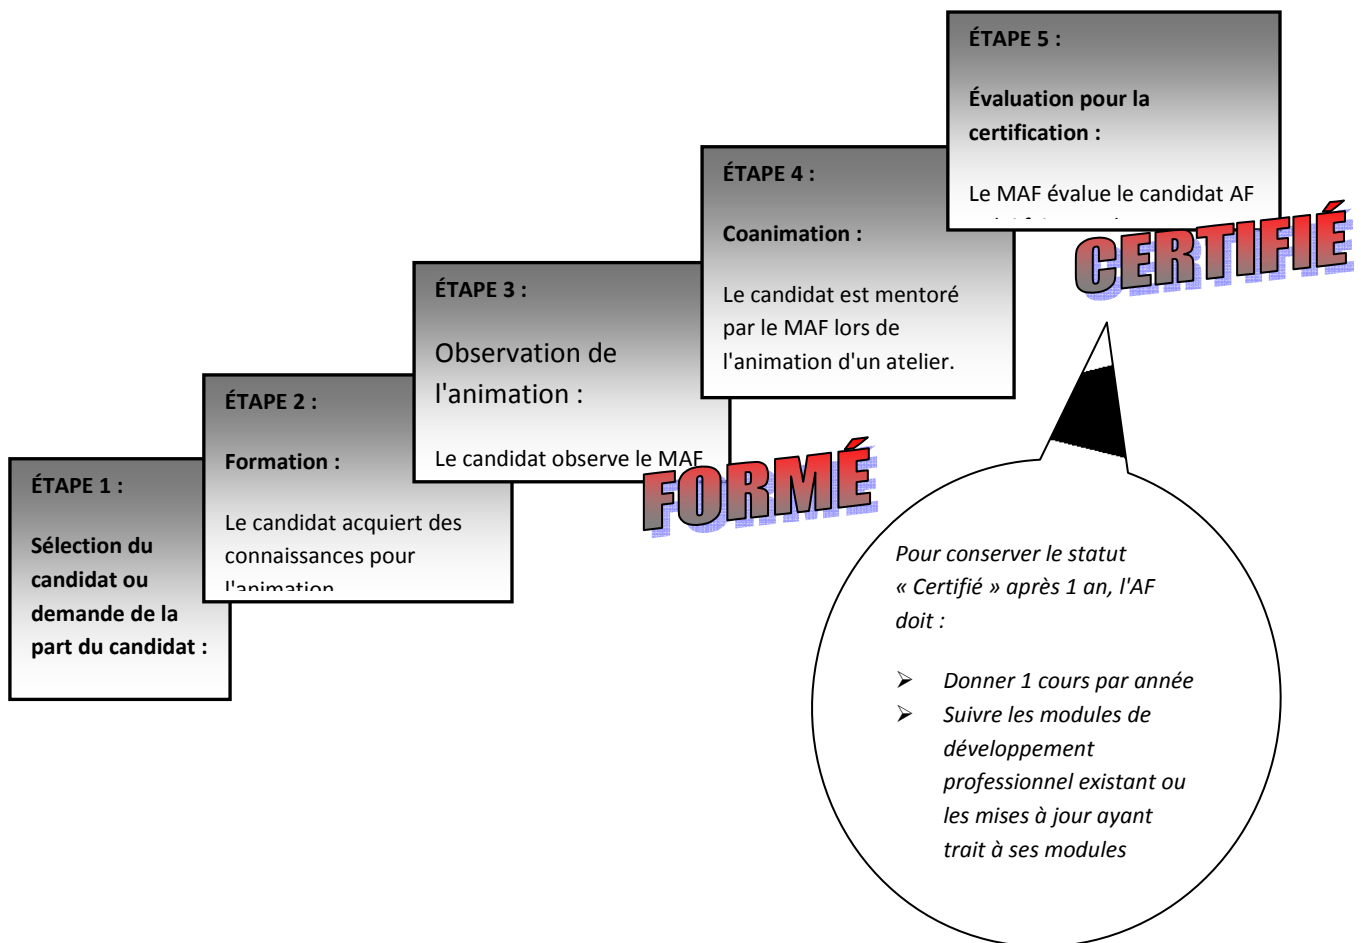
ÉTAPE 5 :

Évaluation pour la certification :

Le MAF évalue le candidat AF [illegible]

ÉTAPE 4 :

Coanimation :

Le candidat est mentoré par le MAF lors de l'animation d'un atelier.

CERTIFIÉ

ÉTAPE 3 :

Observation de l'animation :

Le candidat observe le MAF

FORMÉ

ÉTAPE 2 :

Formation :

Le candidat acquiert des connaissances pour l'animation

ÉTAPE 1 :

Sélection du candidat ou demande de la part du candidat :

Pour conserver le statut « Certifié » après 1 an, l'AF doit :

- Donner 1 cours par année
- Suivre les modules de développement professionnel existant ou les mises à jour ayant trait à ses modules